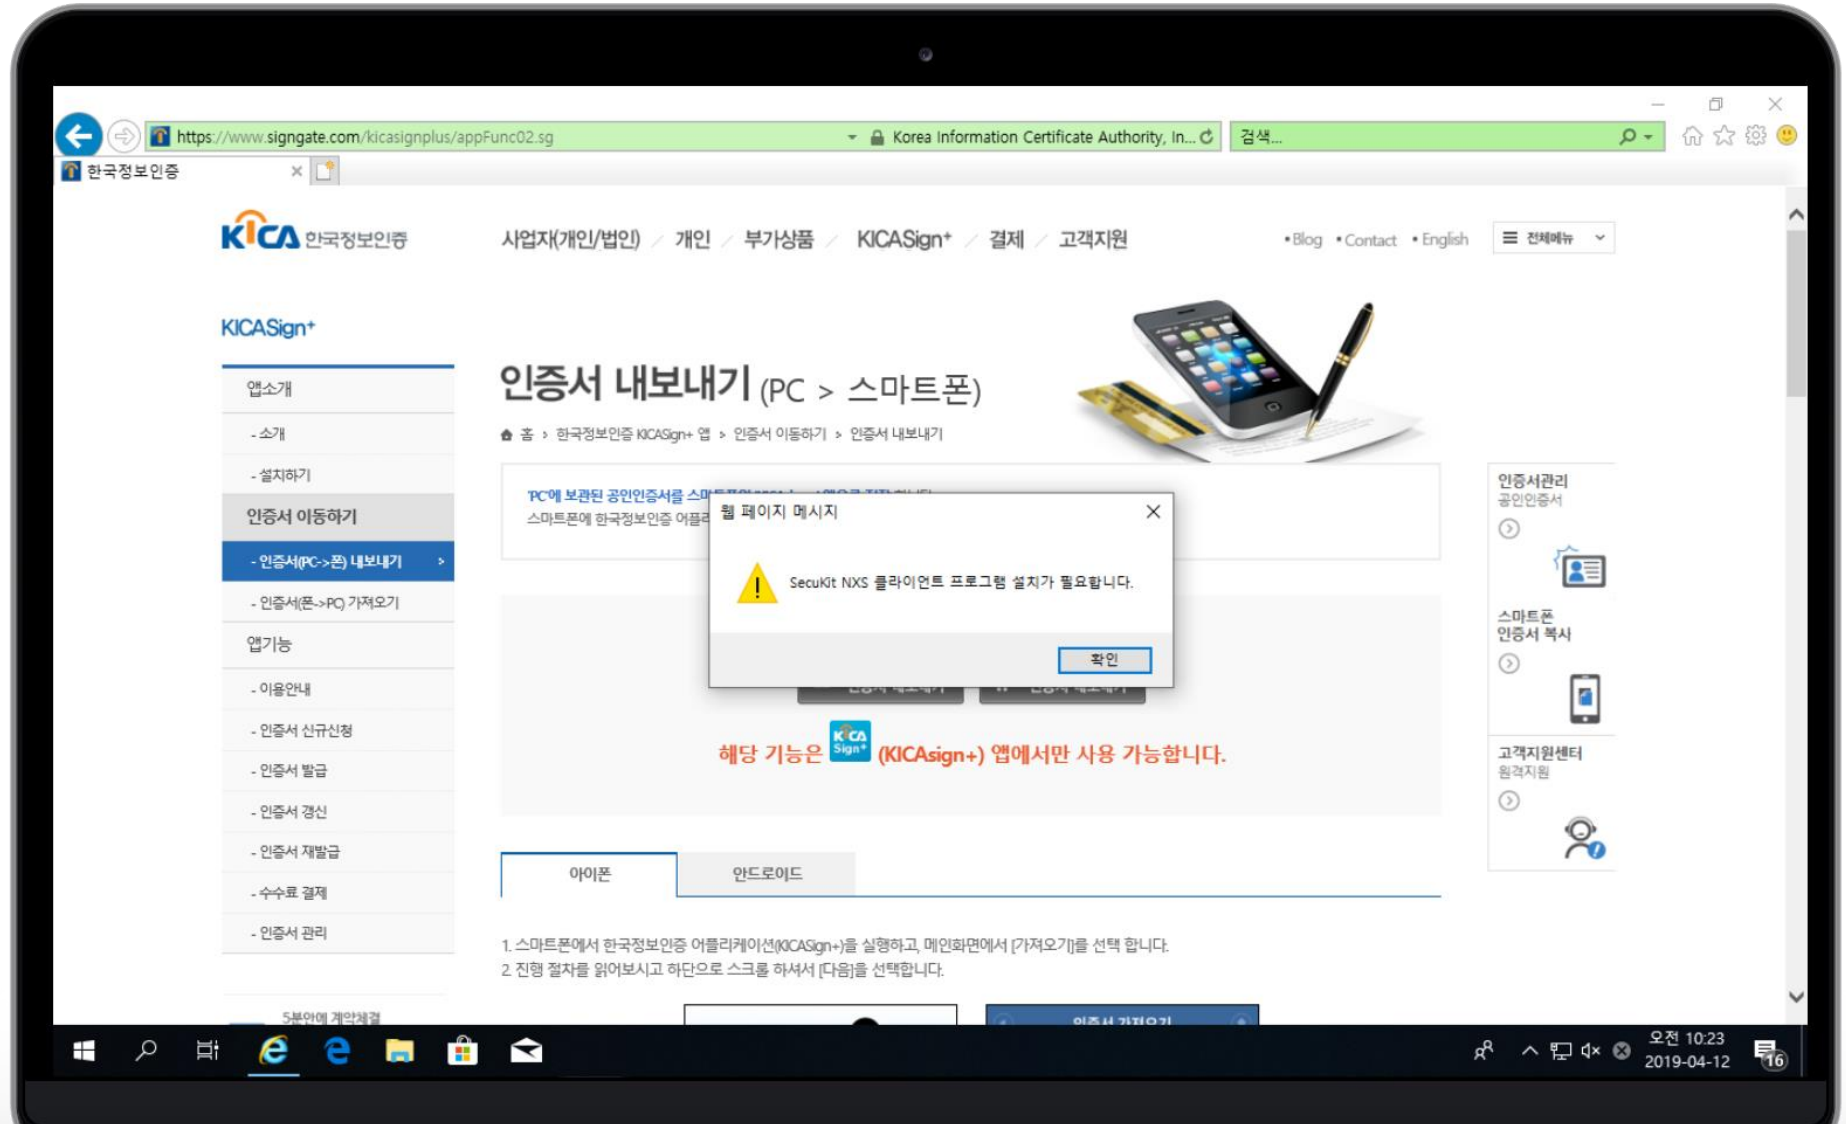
https://www.signgate.com/kicasignplus/appFunc02.sg
Korea Information Certificate Authority, In...
검색...
한국정보인증

KICA 한국정보인증
사업자(개인/법인) 개인 부가상품 KICASign+ 결제 고객지원
• Blog • Contact • English
전체메뉴

KICASign+
앱소개
- 소개
- 설치하기
인증서 이동하기
- 인증서(PC->폰) 내보내기
- 인증서(폰->PC) 가져오기
앱기능
- 이용안내
- 인증서 신규신청
- 인증서 발급
- 인증서 갱신
- 인증서 재발급
- 수수료 결제
- 인증서 관리
5분안에 계약체결

인증서 내보내기 (PC > 스마트폰)
홈 > 한국정보인증 KICASign+ 앱 > 인증서 이동하기 > 인증서 내보내기

PC에 보관된 공인인증서를 스마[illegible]
스마트폰에 한국정보인증 어플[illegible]

웹 페이지 메시지
SecuKit NXS 클라이언트 프로그램 설치가 필요합니다.
확인

해당 기능은 KICA Sign+ (KICAsign+) 앱에서만 사용 가능합니다.

아이폰
안드로이드

1. 스마트폰에서 한국정보인증 어플리케이션(KICASign+)을 실행하고, 메인화면에서 [가져오기]를 선택 합니다.
2. 진행 절차를 읽어보시고 하단으로 스크롤 하셔서 [다음]을 선택합니다.

인증서 가져오기

인증서관리
공인인증서
스마트폰
인증서 복사
고객지원센터
원격지원

오전 10:23
2019-04-12
16